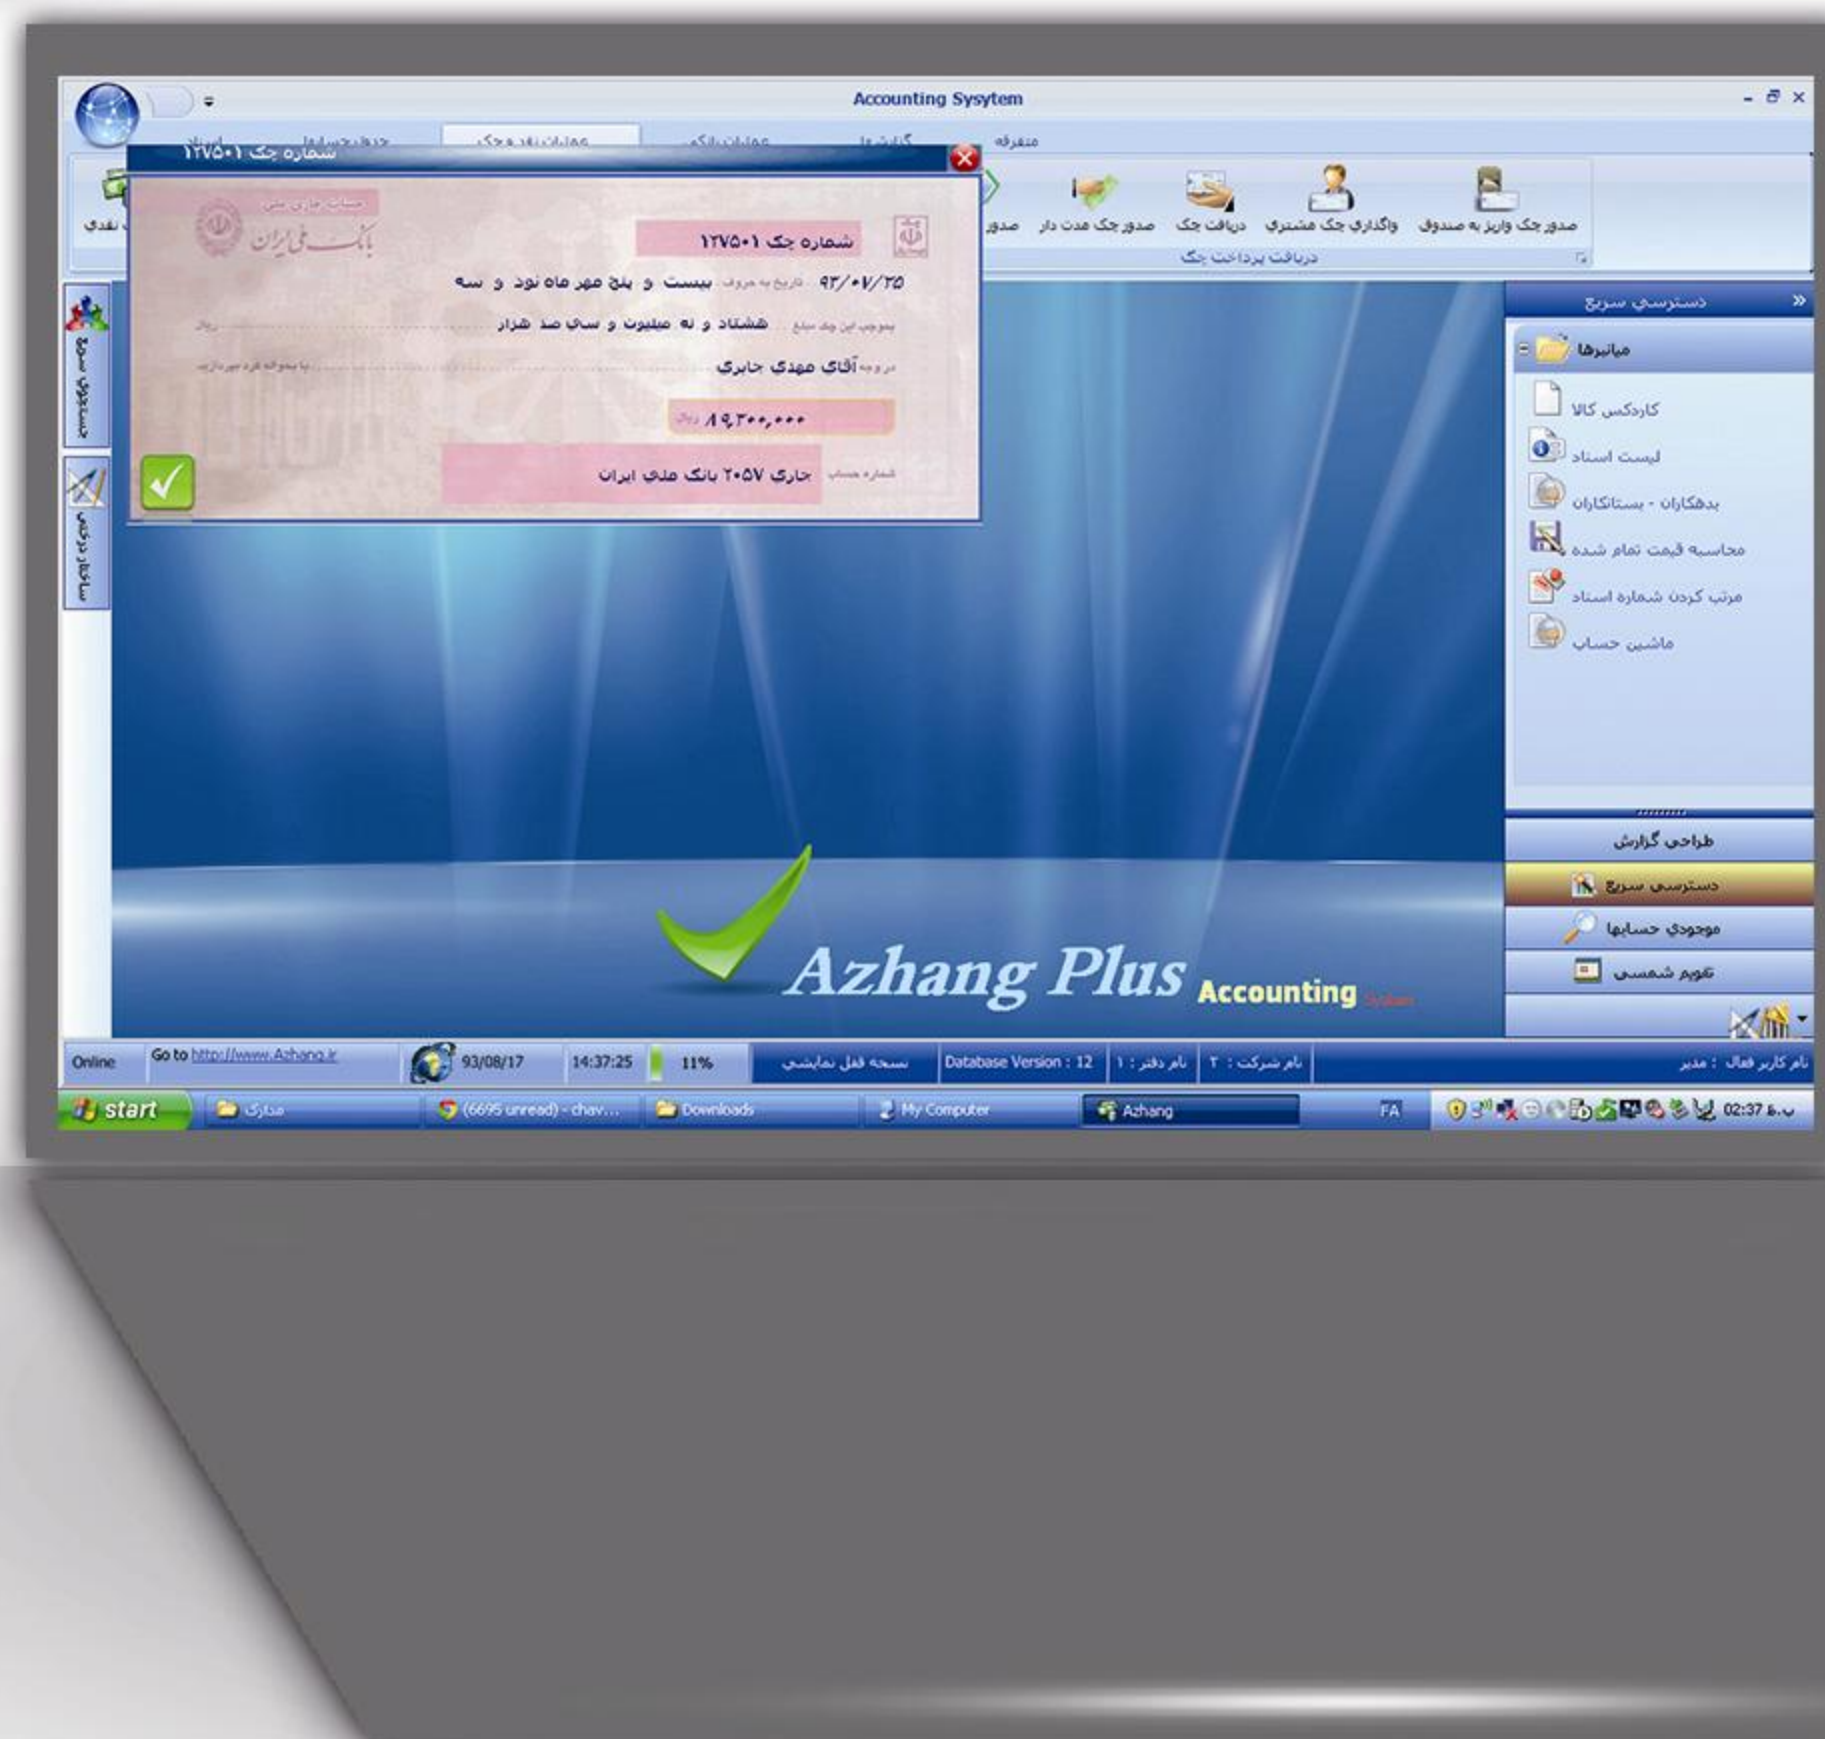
Accounting Sysytem

متفرقه گزارش ها عملیات بانکی عملیات نقد و چک جدول حسابها اسناد

شماره چک ۱۲۷۵۰۱

صدور چک واریز به صندوق واگذاری چک مشتری دریافت چک صدور چک مدت دار صدور

دریافت پرداخت چک

نقدی

بانک ملی ایران

شماره چک ۱۲۷۵۰۱

۹۳/۰۷/۲۵ تاریخ به حروف بیست و پنج مهر ماه نود و سه

بموجب این چک مبلغ هشتاد و نه میلیون و سی صد هزار ریال

در وجه آقای مهدی جابری

۸۹,۳۰۰,۰۰۰ ریال

شماره حساب جاری ۲۰۵۷ بانک ملی ایران

جستجوی سریع

ساختار درختی

دسترسی سریع

میانبرها

کاردکس کالا

لیست اسناد

بدهکاران - بستانکاران

محاسبه قیمت تمام شده

مرتب کردن شماره اسناد

ماشین حساب

طراحی گزارش

دسترسی سریع

موجودی حسابها

تقویم شمسی

Azhang Plus Accounting System

Online Go to http://www.Azhang.ir 93/08/17 14:37:25 11% نسخه قفل نمایشی Database Version : 12 نام دفتر : ۱ نام شرکت : ۲ نام کاربر فعال : مدیر

start مدارک (6695 unread) - chav... Downloads My Computer Azhang FA 02:37 ب.ظ